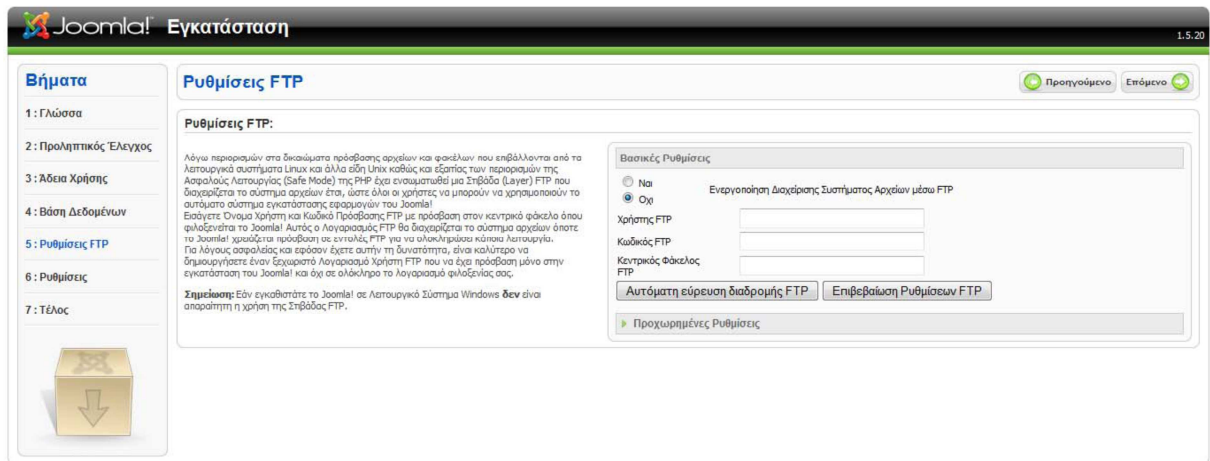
Joomla! Εγκατάσταση

1.5.20

Βήματα

1 : Γλώσσα

2 : Προληπτικός Έλεγχος

3 : Άδεια Χρήσης

4 : Βάση Δεδομένων

5 : Ρυθμίσεις FTP

6 : Ρυθμίσεις

7 : Τέλος

Ρυθμίσεις FTP

Προηγούμενο

Επόμενο

Ρυθμίσεις FTP:

Λόγω περιορισμών στα δικαιώματα πρόσβασης αρχείων και φακέλων που επιβάλλονται από τα λειτουργικά συστήματα Linux και άλλα είδη Unix καθώς και εξαιτίας των περιορισμών της Ασφαλούς Λειτουργίας (Safe Mode) της PHP έχει ενσωματωθεί μια Στιβάδα (Layer) FTP που διαχειρίζεται το σύστημα αρχείων έτσι, ώστε όλοι οι χρήστες να μπορούν να χρησιμοποιούν το αυτόματο σύστημα εγκατάστασης εφαρμογών του Joomla!
Εισάγετε Όνομα Χρήστη και Κωδικό Πρόσβασης FTP με πρόσβαση στον κεντρικό φάκελο όπου φιλοξενείται το Joomla! Αυτός ο Λογαριασμός FTP θα διαχειρίζεται το σύστημα αρχείων όποτε το Joomla! χρειάζεται πρόσβαση σε εντολές FTP για να ολοκληρώσει κάποια λειτουργία.
Για λόγους ασφαλείας και εφόσον έχετε αυτήν τη δυνατότητα, είναι καλύτερο να δημιουργήσετε έναν ξεχωριστό Λογαριασμό Χρήστη FTP που να έχει πρόσβαση μόνο στην εγκατάσταση του Joomla! και όχι σε ολόκληρο το λογαριασμό φιλοξενίας σας.

Σημείωση: Εάν εγκαθιστάτε το Joomla! σε Λειτουργικό Σύστημα Windows δεν είναι απαραίτητη η χρήση της Στιβάδας FTP.

Βασικές Ρυθμίσεις

Ναι
Όχι

Ενεργοποίηση Διαχείρισης Συστήματος Αρχείων μέσω FTP

Χρήστης FTP

Κωδικός FTP

Κεντρικός Φάκελος FTP

Αυτόματη εύρεση διαδρομής FTP

Επιβεβαίωση Ρυθμίσεων FTP

Προχωρημένες Ρυθμίσεις